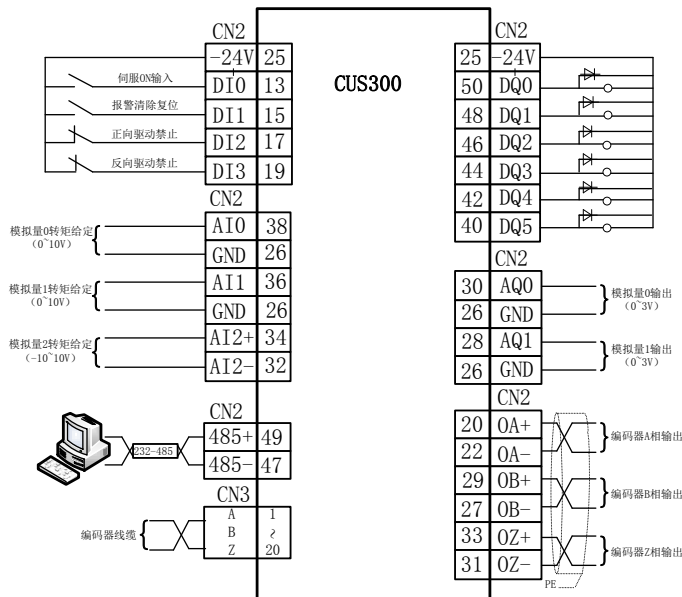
CN2

| | |
|---|---|
| -24V | 25 |
| DI0 | 13 |
| DI1 | 15 |
| DI2 | 17 |
| DI3 | 19 |

伺服ON输入
报警清除复位
正向驱动禁止
反向驱动禁止

CUS300

CN2

| | |
|---|---|
| 25 | -24V |
| 50 | DQ0 |
| 48 | DQ1 |
| 46 | DQ2 |
| 44 | DQ3 |
| 42 | DQ4 |
| 40 | DQ5 |

CN2

| | |
|---|---|
| AI0 | 38 |
| GND | 26 |
| AI1 | 36 |
| GND | 26 |
| AI2+ | 34 |
| AI2- | 32 |

模拟量0转矩给定（0~10V）
模拟量1转矩给定（0~10V）
模拟量2转矩给定（-10~10V）

CN2

| | |
|---|---|
| 30 | AQ0 |
| 26 | GND |
| 28 | AQ1 |
| 26 | GND |

模拟量0输出（0~3V）
模拟量1输出（0~3V）

CN2

| | |
|---|---|
| 485+ | 49 |
| 485- | 47 |

232-485

CN3

| | |
|---|---|
| A | 1 |
| B | ~ |
| Z | 20 |

编码器线缆

CN2

| | |
|---|---|
| 20 | OA+ |
| 22 | OA- |
| 29 | OB+ |
| 27 | OB- |
| 33 | OZ+ |
| 31 | OZ- |

编码器A相输出
编码器B相输出
编码器Z相输出
PE